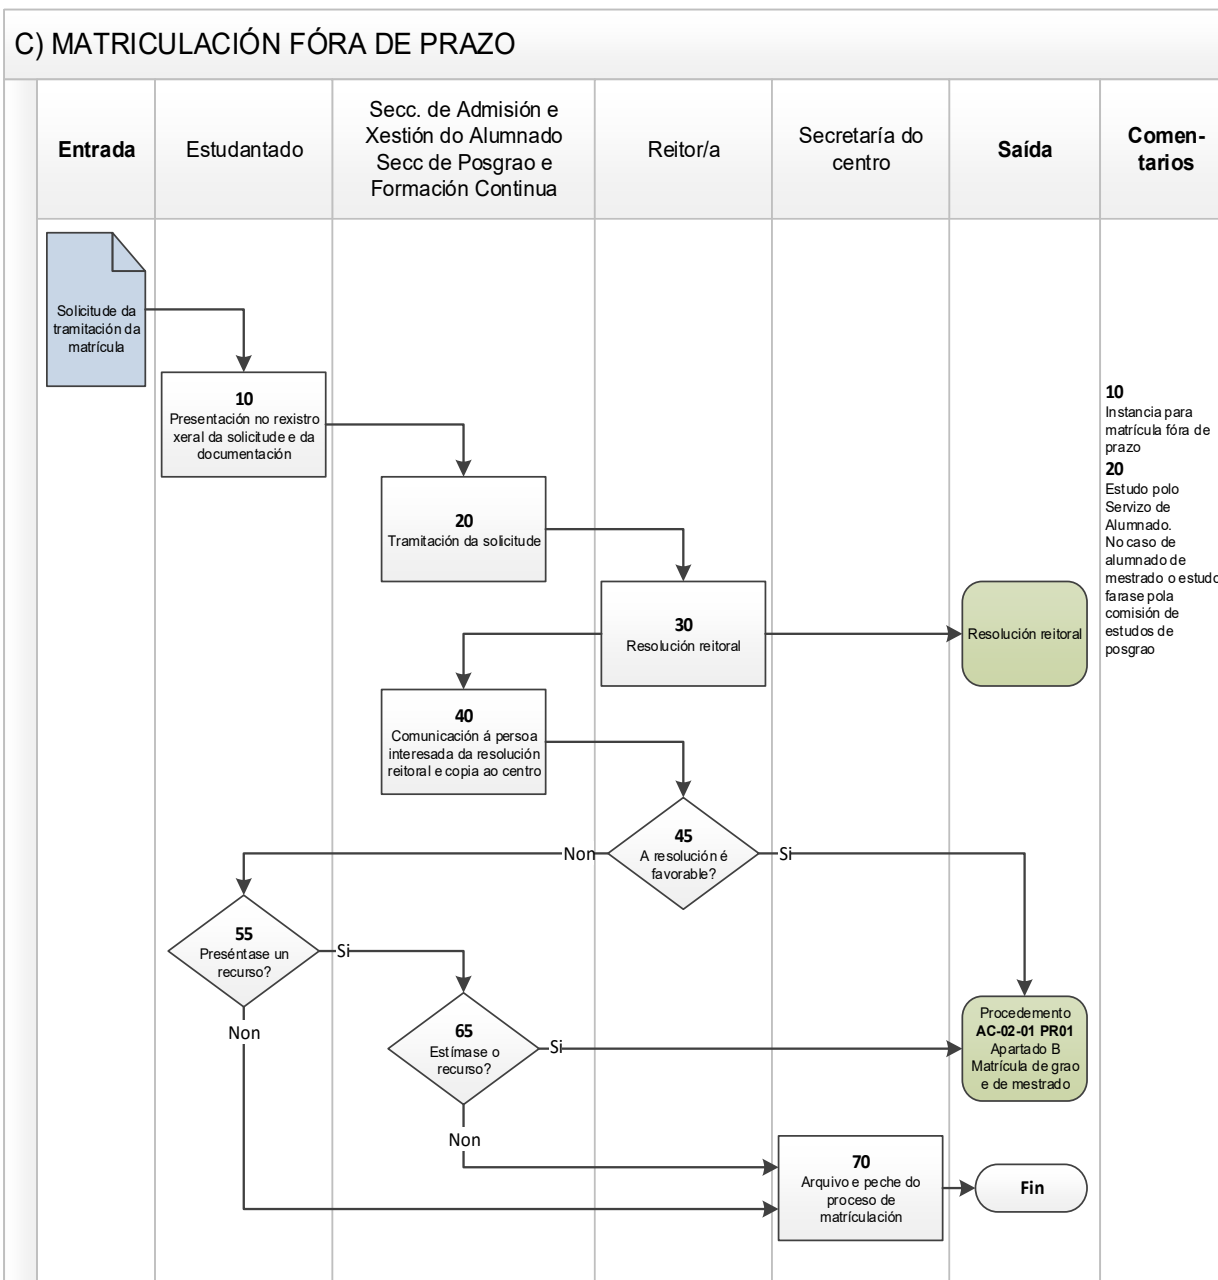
C) MATRICULACIÓN FÓRA DE PRAZO

| Entrada | Estudantado | Secc. de Admisión e Xestión do Alumnado Secc de Posgrao e Formación Continua | Reitor/a | Secretaría do centro | Saída | Comentarios |
|---|---|---|---|---|---|---|

Solicitude da tramitación da matrícula

10
Presentación no rexistro xeral da solicitude e da documentación

20
Tramitación da solicitude

30
Resolución reitoral

Resolución reitoral

40
Comunicación á persoa interesada da resolución reitoral e copia ao centro

45
A resolución é favorable?

Non

Si

55
Preséntase un recurso?

Si

Non

65
Estímase o recurso?

Si

Non

Procedemento
AC-02-01 PR01
Apartado B
Matrícula de grao e de mestrado

70
Arquivo e peche do proceso de matrículación

Fin

10
Instancia para matrícula fóra de prazo
20
Estudo polo Servizo de Alumnado. No caso de alumnado de mestrado o estudo farase pola comisión de estudos de posgrao